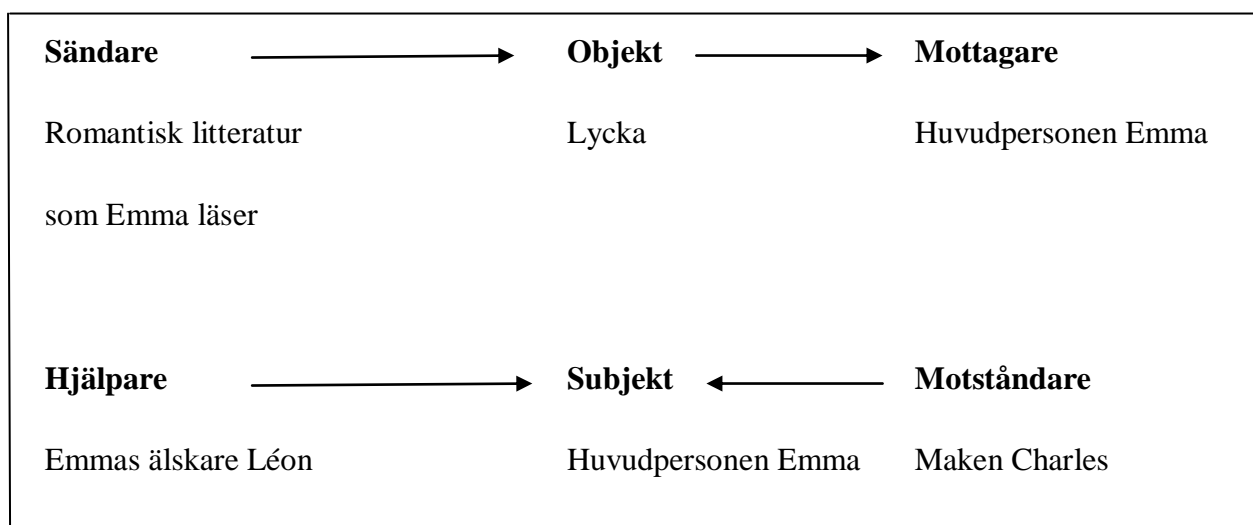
**Sändare** → **Objekt** → **Mottagare**

Romantisk litteratur som Emma läser

Lycka

Huvudpersonen Emma

**Hjälpare** → **Subjekt** ← **Motståndare**

Emmas älskare Léon

Huvudpersonen Emma

Maken Charles